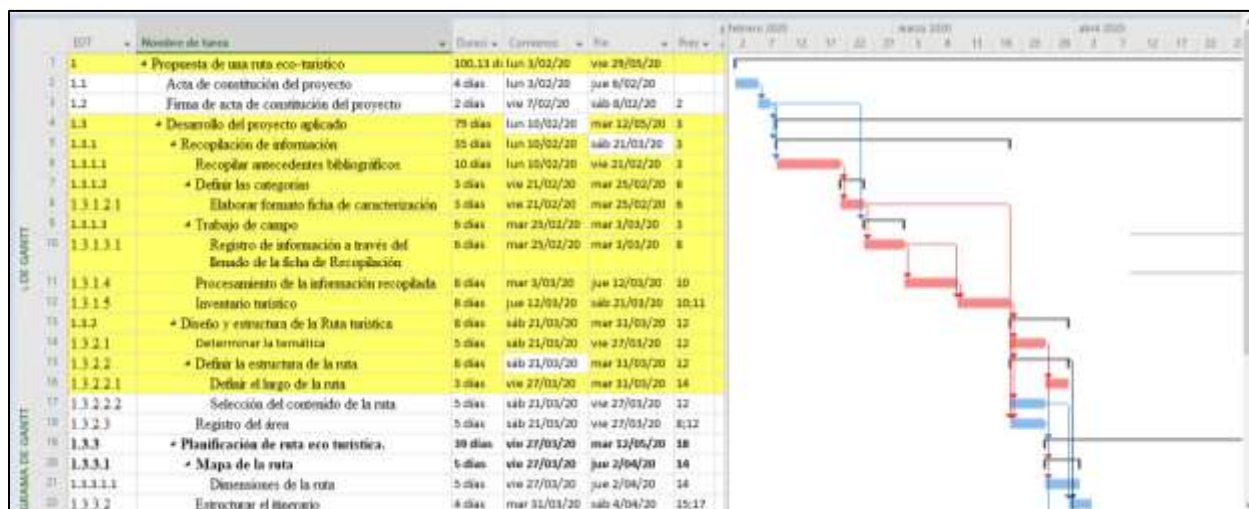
|  | EDT | Nombre de tarea | Duración | Comienzo | Fin | Predecesoras |
|---|---|---|---|---|---|---|
| 1 | 1 | ▲ Propuesta de una ruta eco-turístico | 100.13 días | lun 3/02/20 | vie 29/05/20 |  |
| 2 | 1.1 | Acta de constitución del proyecto | 4 días | lun 3/02/20 | jue 6/02/20 |  |
| 3 | 1.2 | Firma de acta de constitución del proyecto | 2 días | vie 7/02/20 | sáb 8/02/20 | 2 |
| 4 | 1.3 | ▲ Desarrollo del proyecto aplicado | 79 días | lun 10/02/20 | mar 12/05/20 | 3 |
| 5 | 1.3.1 | ▲ Recopilación de información | 35 días | lun 10/02/20 | sáb 21/03/20 | 3 |
| 6 | 1.3.1.1 | Recopilar antecedentes bibliográficos | 10 días | lun 10/02/20 | vie 21/02/20 | 3 |
| 7 | 1.3.1.2 | ▲ Definir las categorías | 3 días | vie 21/02/20 | mar 25/02/20 | 6 |
| 8 | 1.3.1.2.1 | Elaborar formato ficha de caracterización | 3 días | vie 21/02/20 | mar 25/02/20 | 6 |
| 9 | 1.3.1.3 | ▲ Trabajo de campo | 6 días | mar 25/02/20 | mar 3/03/20 | 3 |
| 10 | 1.3.1.3.1 | Registro de información a través del llenado de la ficha de Recopilación | 6 días | mar 25/02/20 | mar 3/03/20 | 8 |
| 11 | 1.3.1.4 | Procesamiento de la información recopilada | 8 días | mar 3/03/20 | jue 12/03/20 | 10 |
| 12 | 1.3.1.5 | Inventario turístico | 8 días | jue 12/03/20 | sáb 21/03/20 | 10;11 |
| 13 | 1.3.2 | ▲ Diseño y estructura de la Ruta turística | 8 días | sáb 21/03/20 | mar 31/03/20 | 12 |
| 14 | 1.3.2.1 | Determinar la temática | 5 días | sáb 21/03/20 | vie 27/03/20 | 12 |
| 15 | 1.3.2.2 | ▲ Definir la estructura de la ruta | 8 días | sáb 21/03/20 | mar 31/03/20 | 12 |
| 16 | 1.3.2.2.1 | Definir el largo de la ruta | 3 días | vie 27/03/20 | mar 31/03/20 | 14 |
| 17 | 1.3.2.2.2 | Selección del contenido de la ruta | 5 días | sáb 21/03/20 | vie 27/03/20 | 12 |
| 18 | 1.3.2.3 | Registro del área | 5 días | sáb 21/03/20 | vie 27/03/20 | 8;12 |
| 19 | 1.3.3 | ▲ Planificación de ruta eco turística. | 39 días | vie 27/03/20 | mar 12/05/20 | 18 |
| 20 | 1.3.3.1 | ▲ Mapa de la ruta | 5 días | vie 27/03/20 | jue 2/04/20 | 14 |
| 21 | 1.3.3.1.1 | Dimensiones de la ruta | 5 días | vie 27/03/20 | jue 2/04/20 | 14 |
| 22 | 1.3.3.2 | Estructurar el itinerario | 4 días | mar 31/03/20 | sáb 4/04/20 | 15;17 |

febrero 2020 marzo 2020 abril 2020
2 7 12 17 22 27 3 6 11 16 21 26 1 7 12 17 22 2

DIAGRAMA DE GANTT